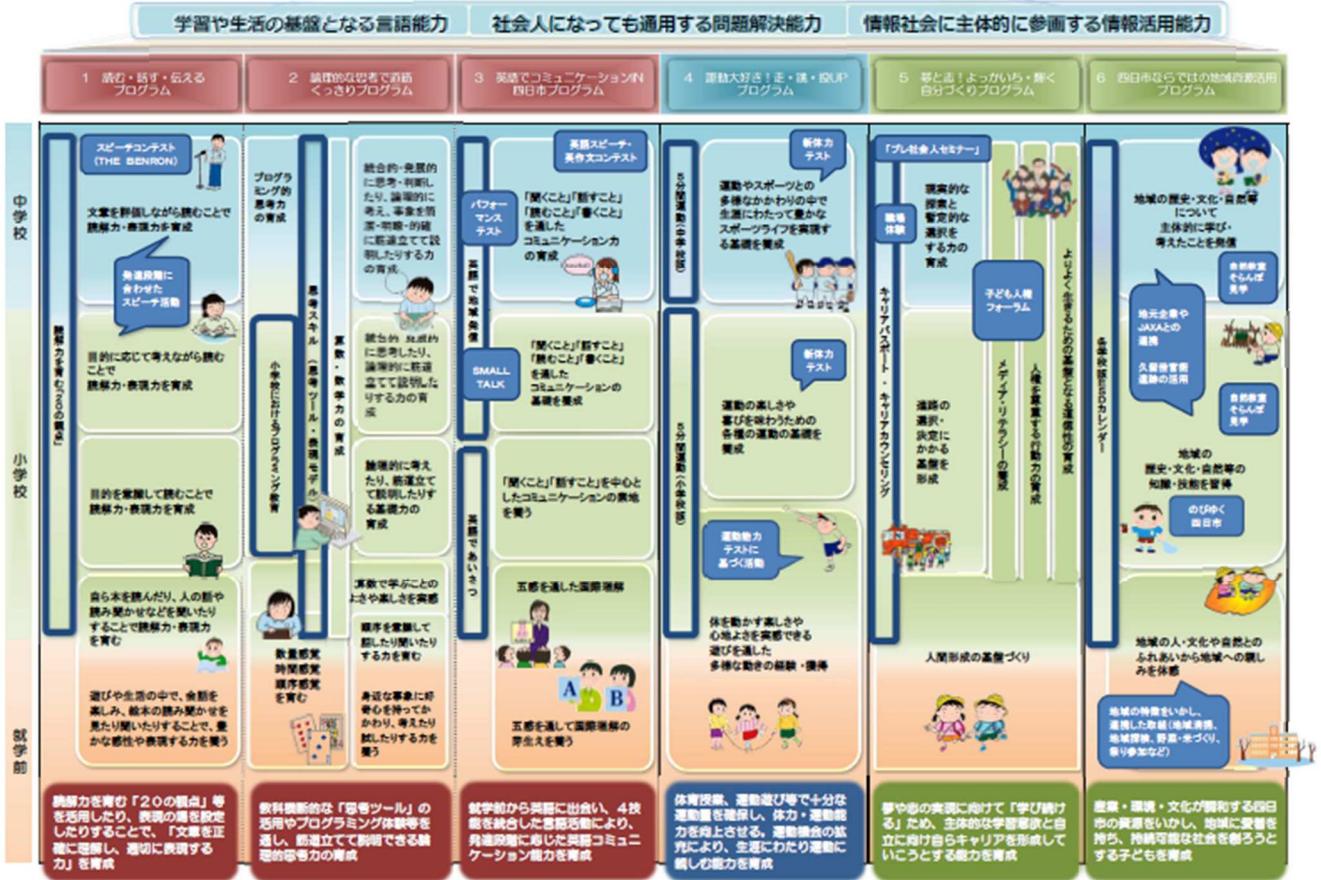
学習や生活の基盤となる言語能力　社会人になっても通用する問題解決能力　情報社会に主体的に参画する情報活用能力

1　読む・話す・伝える プログラム
2　論理的な思考で道筋くっきりプログラム
3　英語でコミュニケーションIN四日市プログラム
4　運動大好き！走・跳・投UP プログラム
5　夢と志！よっかいち・輝く自分づくりプログラム
6　四日市ならではの地域資源活用プログラム

中学校

小学校

就学前

スピーチコンテスト (THE BENRON)

文章を評価しながら読むことで読解力・表現力を育成

発達段階に合わせたスピーチ活動

目的に応じて考えながら読むことで読解力・表現力を育成

目的を意識して読むことで読解力・表現力を育成

自ら本を読んだり、人の話や読み聞かせなどを聞いたりすることで読解力・表現力を育む

遊びや生活の中で、会話を楽しみ、絵本の読み聞かせを見たり聞いたりすることで、豊かな感性や表現する力を養う

読解力を育む「20の観点」

プログラミング的思考力の育成

小学校におけるプログラミング教育

思考スキル（思考ツール・表現モデル）

算数・数学力の育成

統合的・発展的に思考・判断したり、論理的に考え、事象を数量・図形・的確に筋道立てて説明したりする力の育成

統合的・発展的に思考したり、論理的に筋道立てて説明したりする力の育成

論理的に考えたり、筋道立てて説明したりする基礎力の育成

算数で学ぶことの良さや楽しさを実感

順序を意識して話したり聞いたりする力を育む

数量感覚 時間感覚 順序感覚を育む

身近な事象に好奇心を持ってかかわり、考えたり試したりする力を養う

英語スピーチ・英作文コンテスト

パフォーマンステスト

英語で発信

「聞くこと」「話すこと」「読むこと」「書くこと」を通したコミュニケーション力の育成

SMALL TALK

「聞くこと」「話すこと」「読むこと」「書くこと」を通したコミュニケーションの基礎を養成

英語であいさつ

「聞くこと」「話すこと」を中心としたコミュニケーションの素地を養う

五感を通した国際理解

五感を通して国際理解の芽生えを養う

新体力テスト

5分間運動（中学校版）

運動やスポーツとの多様なかかわりの中で生涯にわたって豊かなスポーツライフを実現する基礎を養成

新体力テスト

5分間運動（小学校版）

運動の楽しさや喜びを味わうための各種の運動の基礎を養成

運動能力テストに基づく活動

体を動かす楽しさや心地よさを実感できる遊びを通した多様な動きの経験・獲得

「プレ社会人セミナー」

職場体験

キャリアパスポート・キャリアカウンセリング

現実的な探索と暫定的な選択をする力の育成

子ども人権フォーラム

メディア・リテラシーの育成

人権を尊重する行動力の育成

よりよく生きるための基盤となる道徳性の育成

進路の選択・決定にかかる基盤を形成

人間形成の基盤づくり

各学校版ESDカレンダー

地域の歴史・文化・自然等について主体的に学び、考えたことを発信

自然教室 そらんぽ見学

地元企業やJAXAとの連携

久留倍官衙遺跡の活用

自然教室 そらんぽ見学

地域の歴史・文化・自然等の知識・技能を習得

のびゆく四日市

地域の人・文化や自然とのふれあいから地域への親しみを体感

地域の特徴をいかし、連携した取組（地域清掃、地域探検、野菜・米づくり、祭り参加など）

読解力を育む「20の観点」等を活用したり、表現の場を設定したりすることで、「文章を正確に理解し、適切に表現する力」を育成

教科横断的な「思考ツール」の活用やプログラミング体験等を通し、筋道立てて説明できる論理的思考力の育成

就学前から英語に出会い、4技能を統合した言語活動により、発達段階に応じた英語コミュニケーション能力を育成

体育授業、運動遊び等で十分な運動量を確保し、体力・運動能力を向上させる。運動機会の拡充により、生涯にわたり運動に親しむ能力を育成

夢や志の実現に向けて「学び続ける」ため、主体的な学習習慣と自立に向け自らキャリアを形成していこうとする能力を育成

産業・環境・文化が調和する四日市の資源をいかし、地域に愛着を持ち、持続可能な社会を創ろうとする子どもを育成